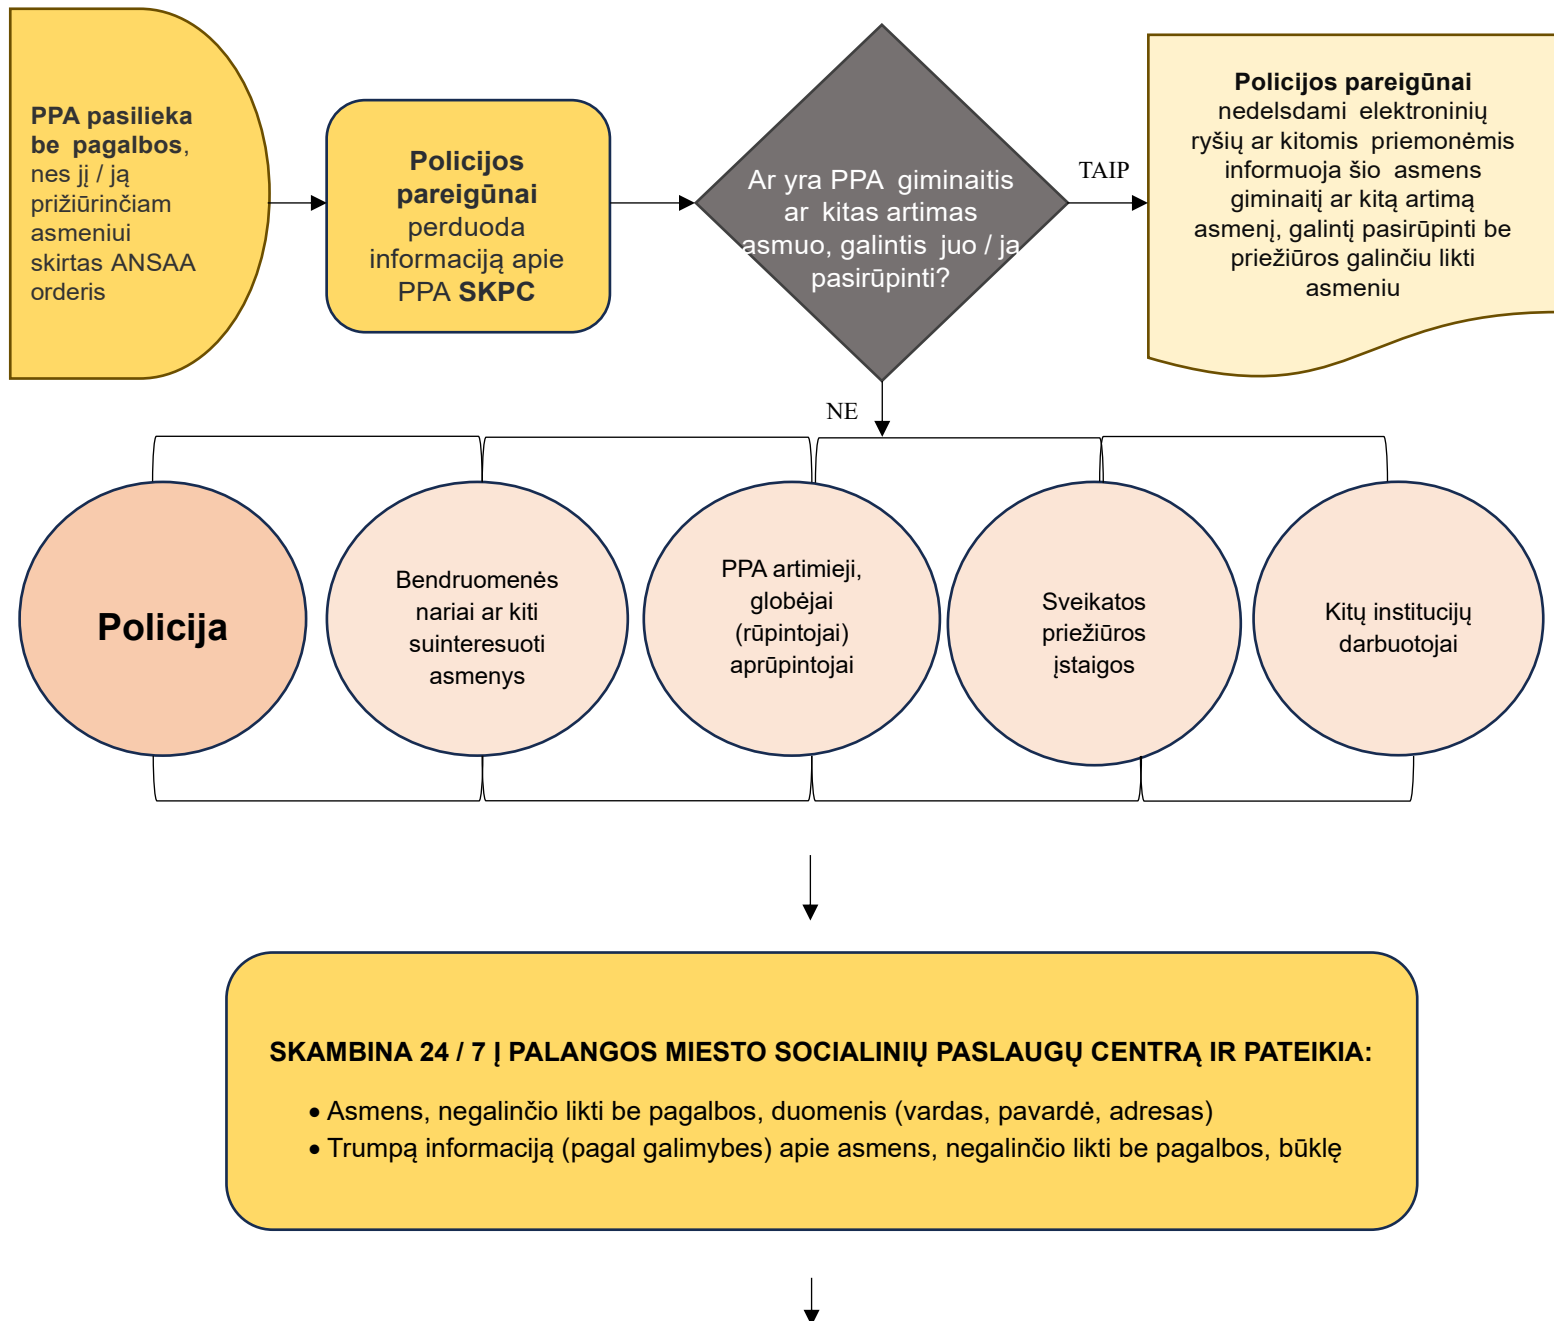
PPA pasilieka be pagalbos, nes jį / ją prižiūrinčiam asmeniui skirtas ANSAA orderis

Policijos pareigūnai perduoda informaciją apie PPA SKPC

Ar yra PPA giminaitis ar kitas artimas asmuo, galintis juo / ja pasirūpinti?

TAIP

Policijos pareigūnai nedelsdami elektroninių ryšių ar kitomis priemonėmis informuoja šio asmens giminaitį ar kitą artimą asmenį, galintį pasirūpinti be priežiūros galinčiu likti asmeniu

NE

Policija

Bendruomenės nariai ar kiti suinteresuoti asmenys

PPA artimieji, globėjai (rūpintojai) aprūpintojai

Sveikatos priežiūros įstaigos

Kitų institucijų darbuotojai

SKAMBINA 24 / 7 Į PALANGOS MIESTO SOCIALINIŲ PASLAUGŲ CENTRĄ IR PATEIKIA:

• Asmens, negalinčio likti be pagalbos, duomenis (vardas, pavardė, adresas)
• Trumpą informaciją (pagal galimybes) apie asmens, negalinčio likti be pagalbos, būklę